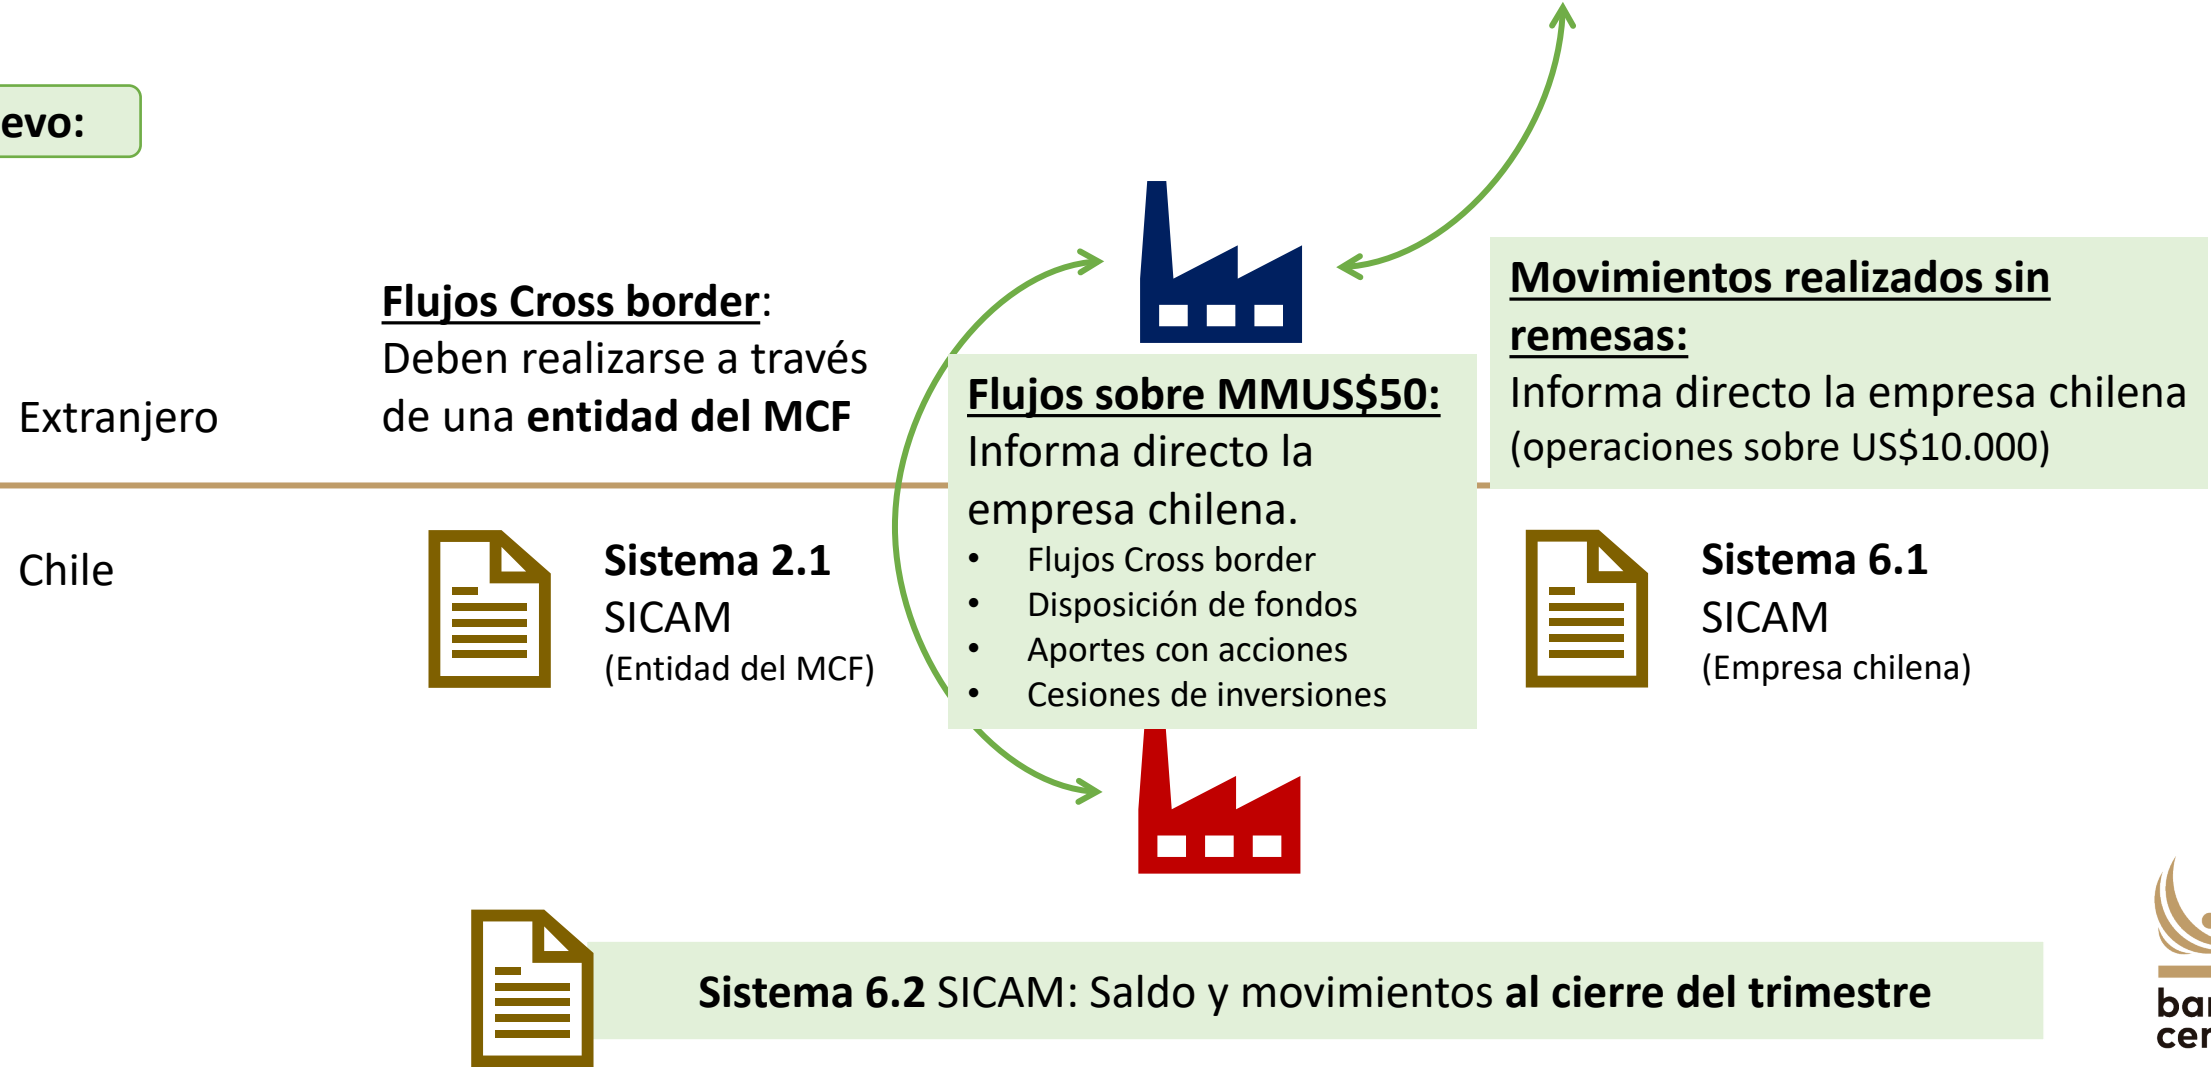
evo:

Extranjero

Chile

**Flujos Cross border**: Deben realizarse a través de una **entidad del MCF**

**Flujos sobre MMUS$50:** Informa directo la empresa chilena.
• Flujos Cross border
• Disposición de fondos
• Aportes con acciones
• Cesiones de inversiones

**Movimientos realizados sin remesas:** Informa directo la empresa chilena (operaciones sobre US$10.000)

**Sistema 2.1**
SICAM
(Entidad del MCF)

**Sistema 6.1**
SICAM
(Empresa chilena)

**Sistema 6.2** SICAM: Saldo y movimientos **al cierre del trimestre**

bar
cer